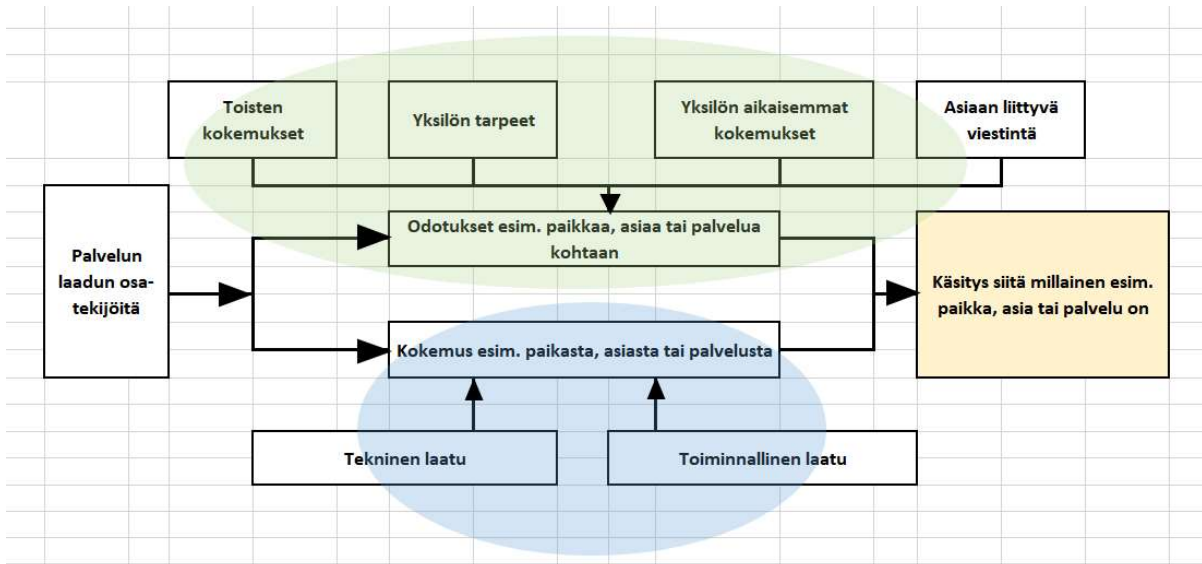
Toisten kokemukset

Yksilön tarpeet

Yksilön aikaisemmat kokemukset

Asiaan liittyvä viestintä

Palvelun laadun osatekijöitä

Odotukset esim. paikkaa, asiaa tai palvelua kohtaan

Käsitys siitä millainen esim. paikka, asia tai palvelu on

Kokemus esim. paikasta, asiasta tai palvelusta

Tekninen laatu

Toiminnallinen laatu